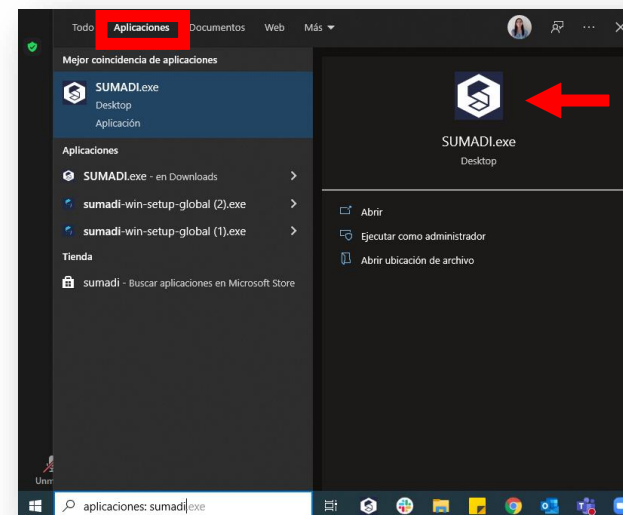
Todo Aplicaciones Documentos Web Más

Mejor coincidencia de aplicaciones

SUMADI.exe
Desktop
Aplicación

Aplicaciones

SUMADI.exe - en Downloads

sumadi-win-setup-global (2).exe

sumadi-win-setup-global (1).exe

Tienda

sumadi - Buscar aplicaciones en Microsoft Store

SUMADI.exe
Desktop

Abrir

Ejecutar como administrador

Abrir ubicación de archivo

Unm

aplicaciones: sumadi.exe